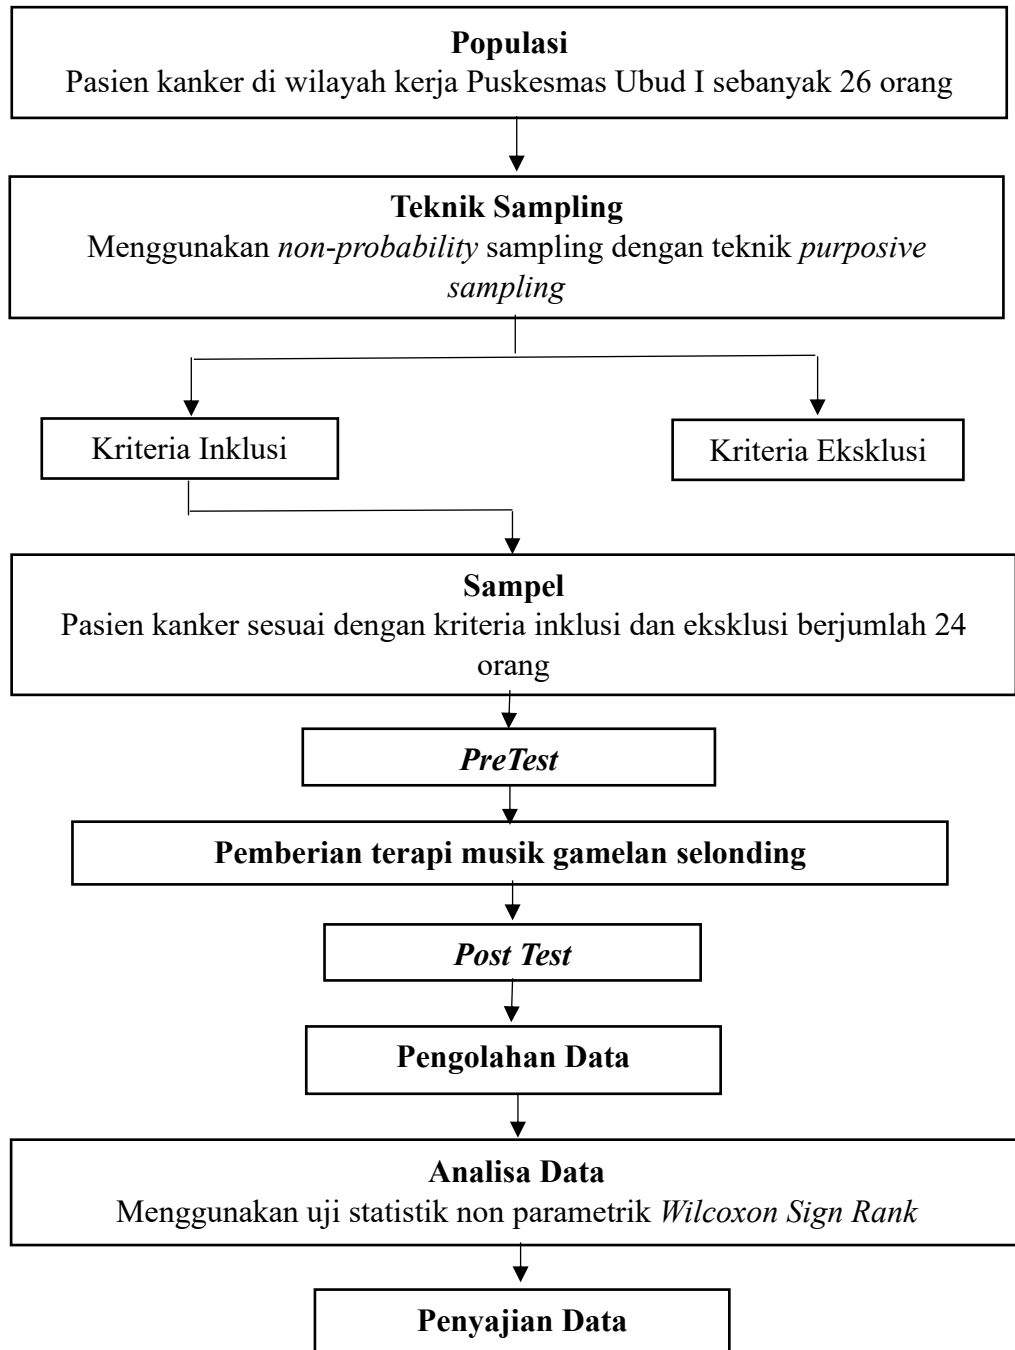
**Populasi**
Pasien kanker di wilayah kerja Puskesmas Ubud I sebanyak 26 orang

**Teknik Sampling**
Menggunakan *non-probability* sampling dengan teknik *purposive sampling*

Kriteria Inklusi

Kriteria Eksklusi

**Sampel**
Pasien kanker sesuai dengan kriteria inklusi dan eksklusi berjumlah 24 orang

***PreTest***

**Pemberian terapi musik gamelan selonding**

***Post Test***

**Pengolahan Data**

**Analisa Data**
Menggunakan uji statistik non parametrik *Wilcoxon Sign Rank*

**Penyajian Data**